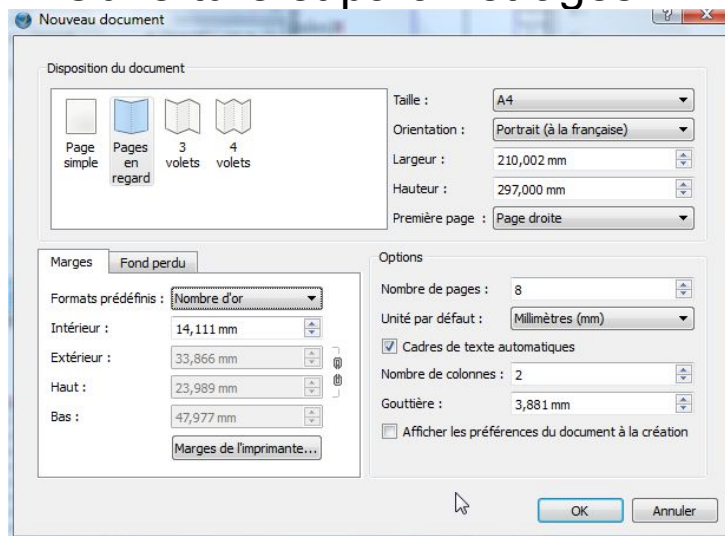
Nouveau document

Disposition du document

Page simple
Pages en regard
3 volets
4 volets

Taille : A4
Orientation : Portrait (à la française)
Largeur : 210,002 mm
Hauteur : 297,000 mm
Première page : Page droite

Marges
Fond perdu

Formats prédéfinis : Nombre d'or
Intérieur : 14,111 mm
Extérieur : 33,866 mm
Haut : 23,989 mm
Bas : 47,977 mm
Marges de l'imprimante...

Options
Nombre de pages : 8
Unité par défaut : Millimètres (mm)
Cadres de texte automatiques
Nombre de colonnes : 2
Gouttière : 3,881 mm
Afficher les préférences du document à la création

OK
Annuler